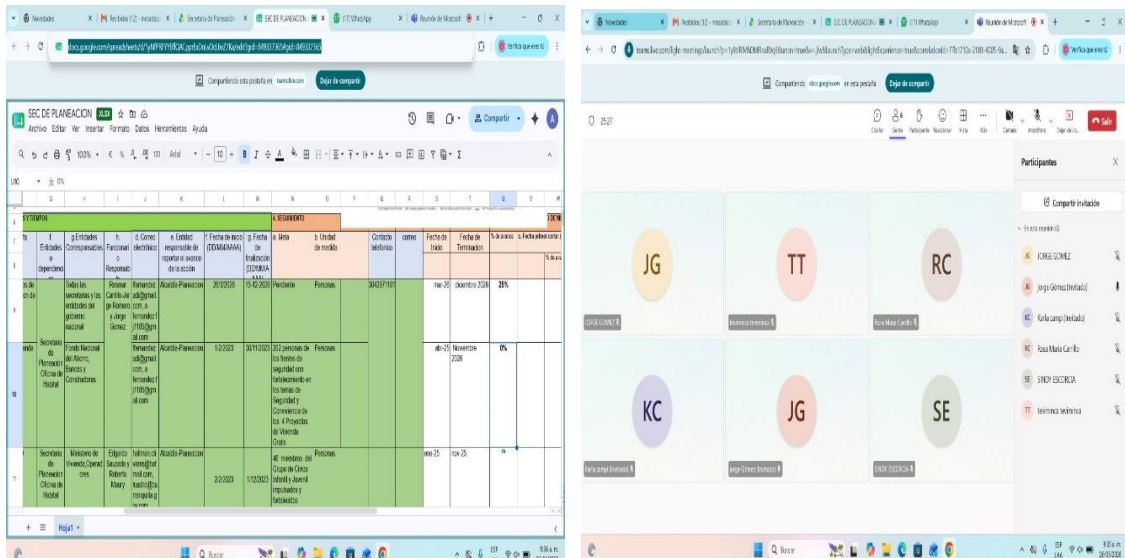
Novedades | Recibidos (12) - mesadoo | Secretaría de Planeación | SEC DE PLANEACION | (17) WhatsApp | Reunión de Microsoft

docs.google.com/spreadsheets/d/1yNF9

Compartiendo esta pestaña en teams.live.com | Dejar de compartir

SEC DE PLANEACION
Archivo Editar Ver Insertar Formato Datos Herramientas Ayuda

Compartir

100% | Arial | 10

S Y TIEMPOS | 4. SEGUIMIENTO

| f. Entidades o dependencias | g. Entidades Corresponsables | h. Funcionario Responsable | d. Correo electrónico | e. Entidad responsable de reportar el avance de la acción | f. Fecha de inicio (DD/MM/AAAA) | g. Fecha de finalización (DD/MM/AAAA) | a. Meta | b. Unidad de medida | Contacto teléfonico | correo | Fecha de Inicio | Fecha de Terminacion | % de avance |
|---|---|---|---|---|---|---|---|---|---|---|---|---|---|
| | Todas las secretarías y las entidades del gobierno nacional | Rosmar Carrillo-Jorge Romero y Jorge Gomez | fernandez adr@gmail.com | Alcaldía-Planeación | 28/3/2025 | 15-12-2025 | Pendiente | Personas | 3043271101 | | mar-25 | diciembre 2026 | 25% |
| Secretaría de Planeación Oficina de Habitat | Fondo Nacional del Ahorro, Bancos y Constructoras | | fernandez adr@gmail.com | Alcaldía-Planeación | 1/2/2025 | 30/11/2025 | 200 personas de los frentes de seguridad con fortalecimiento en los temas de Seguridad y Convivencia de los 4 Proyectos de Vivienda Gratis | Personas | | | abr-25 | Noviembre 2026 | 0% |
| Secretaría de Planeación Oficina de Habitat | Ministerio de Vivienda, Comercio y otras | Edgardo Saucedo y Roberto Maury | hotman.co | Alcaldía-Planeación | 2/2/2025 | 1/12/2025 | 40 miembros del Grupo de Circo Infantil y Juvenil impulsados y fortalecidos | Personas | | | ene-25 | nov-25 | |

Hoja1

Novedades | Recibidos (12) - mesadoo | Secretaría de Planeación | SEC DE PLANEACION | (17) WhatsApp | Reunión de Microsoft

Compartiendo docs.google.com en esta pestaña | Dejar de compartir

25:27

Chatear | Gente | Participante | Reaccionar | Vista | Más | Cámara | Micrófono | Dejar de co... | Salir

Participantes
Compartir invitación
En esta reunión (6)
JG JORGE GOMEZ
JG Jorge Gomez (Invitado)
KC Karla comp (Invitado)
RC Rosa Maria Carrillo
SE SINDY ESCORCIA
TT teamnica teamnica

JG JORGE GOMEZ
TT teamnica teamnica
RC Rosa Maria Carrillo
KC Karla comp (Invitado)
JG Jorge Gomez (Invitado)
SE SINDY ESCORCIA

Buscar
9:36 a.m.